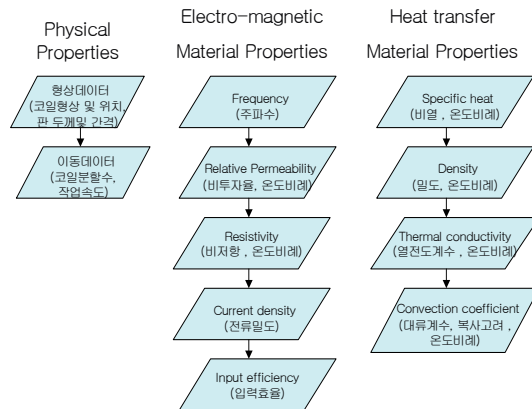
Physical Properties

형상데이터 (코일형상 및 위치, 판 두께및 간격)

이동데이터 (코일분할수, 작업속도)

Electro-magnetic Material Properties

Frequency (주파수)

Relative Permeability (비투자율, 온도비례)

Resistivity (비저항 , 온도비례)

Current density (전류밀도)

Input efficiency (입력효율)

Heat transfer Material Properties

Specific heat (비열 , 온도비례)

Density (밀도, 온도비례)

Thermal conductivity (열전도계수 , 온도비례)

Convection coefficient (대류계수, 복사고려 , 온도비례)